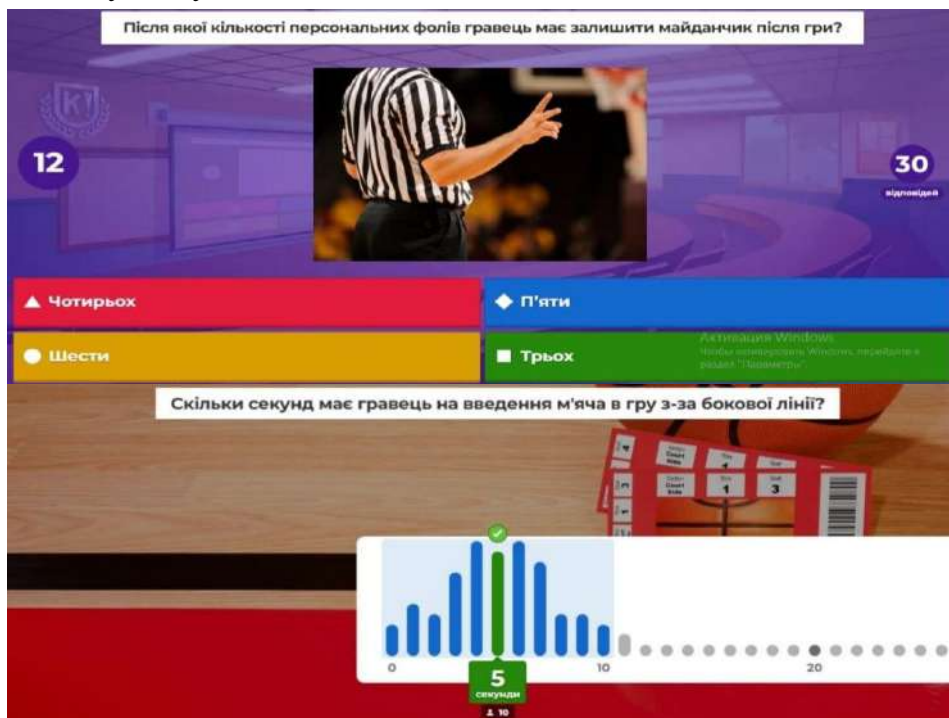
Після якої кількості персональних фолів гравець має залишити майданчик після гри?

12

30
відповідей

▲ Чотирьох

◆ П'яти

● Шести

■ Трьох

Активация Windows
Чтобы активировать Windows, перейдите в раздел "Параметры".

Скільки секунд має гравець на введення м'яча в гру з-за бокової лінії?

0
10
20

5
секунди
10